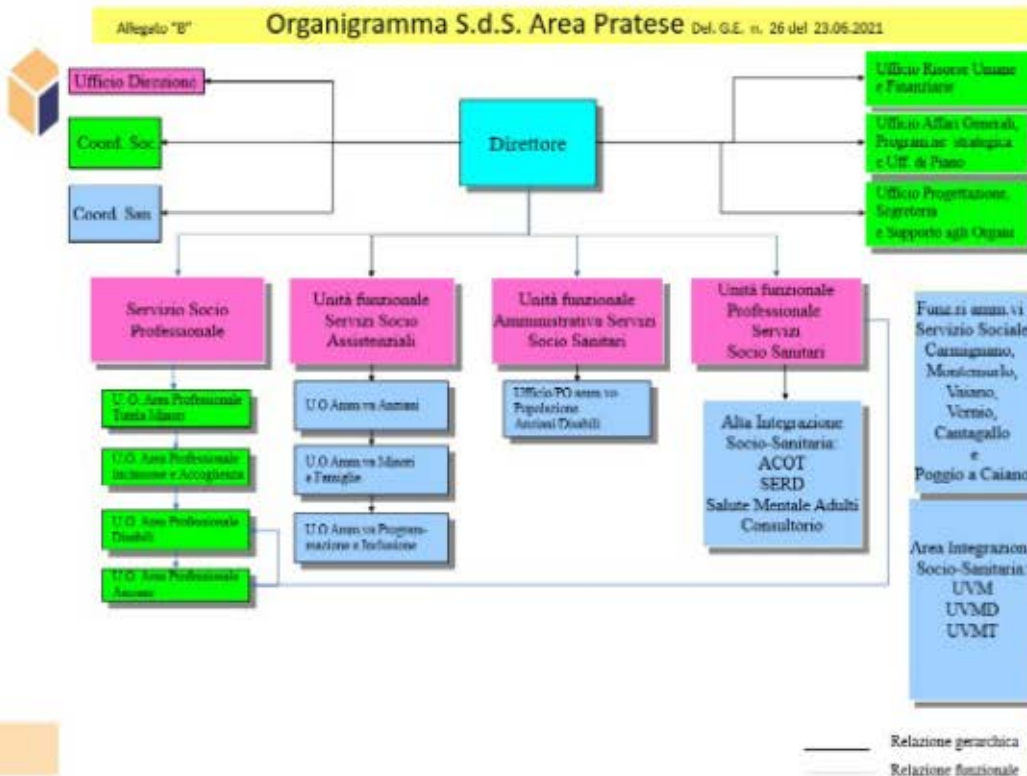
Allegato "B" Organigramma S.d.S. Area Pratese Del. G.E. n. 26 del 23.06.2021

Ufficio Direzione

Coord. Soc

Coord. San

Direttore

Ufficio Risorse Umane e Finanziarie

Ufficio Affari Generali, Programaz. strategica e Uff. di Piano

Ufficio Progettazione, Segreteria e Supporto agli Organi

Servizio Socio Professionale

Unità funzionale Servizi Socio Assistenziali

Unità funzionale Amministrativa Servizi Socio Sanitari

Unità funzionale Professionale Servizi Socio Sanitari

Funz.ri amm.vi Servizio Sociale Carmignano, Montemurlo, Vaiano, Vernio, Cantagallo e Poggio a Caiano

U.O. Area Professionale Tutela Minori

U.O. Area Professionale Inclusione e Accoglienza

U.O. Area Professionale Disabili

U.O. Area Professionale Anziani

U.O Amm.va Anziani

U.O Amm.va Minori e Famiglie

U.O Amm.va Programmazione e Inclusione

Ufficio PO amm.vo Popolazione Anziani Disabili

Alta Integrazione Socio-Sanitaria: ACOT SERD Salute Mentale Adulti Consultorio

Area Integrazione Socio-Sanitaria: UVM UVMD UVMT

Relazione gerarchica

Relazione funzionale